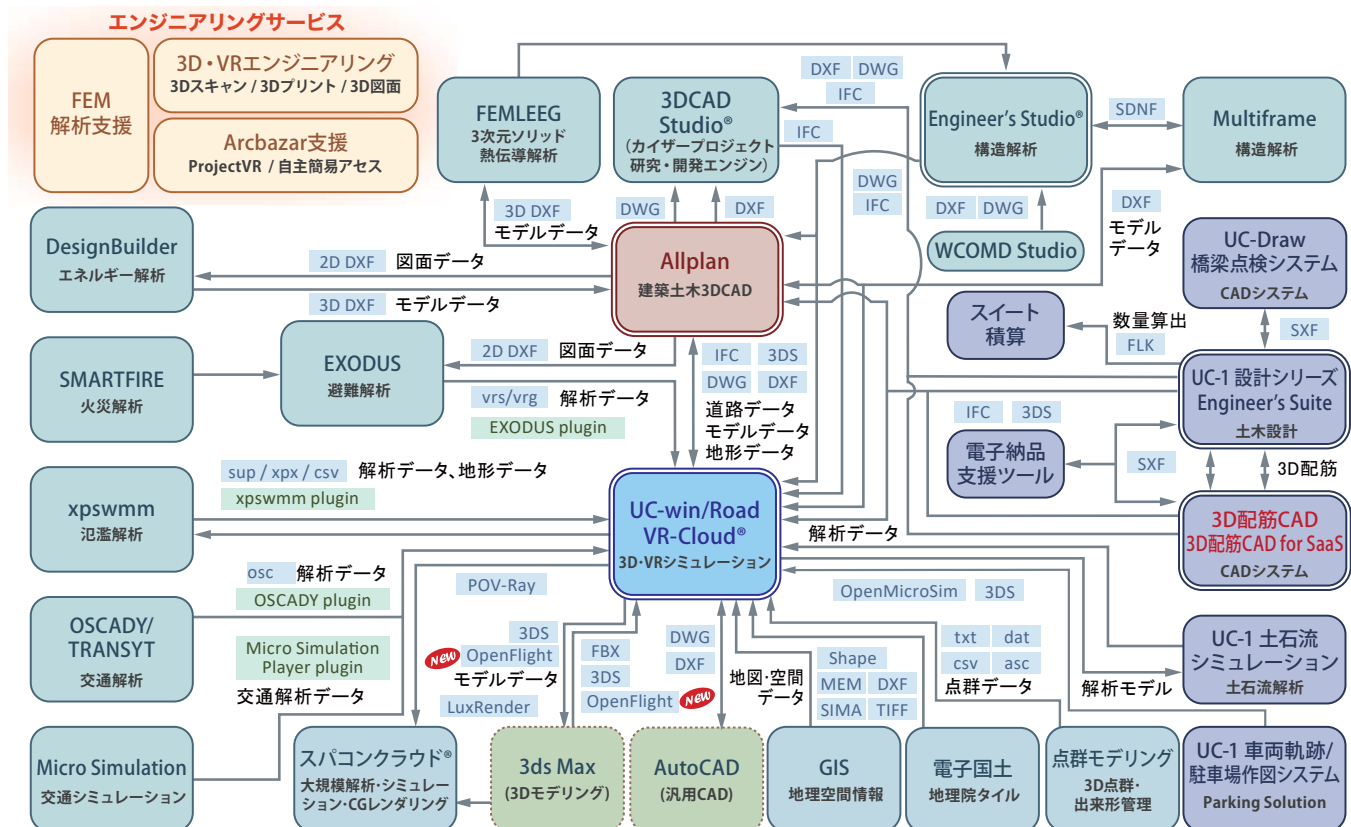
エンジニアリングサービス

FEM
解析支援

3D・VRエンジニアリング
3Dスキャン / 3Dプリント / 3D図面

Arcbazar支援
ProjectVR / 自主簡易アセス

FEMLEEG
3次元ソリッド
熱伝導解析

3DCAD Studio®
（カイザープロジェクト
研究・開発エンジン）

DXF DWG
IFC
IFC

Engineer's Studio®
構造解析

SDNF

Multiframe
構造解析

DWG
IFC

DXF DWG

WCOMD Studio

DXF
モデル
データ

3D DXF
モデルデータ

DWG

DXF

DesignBuilder
エネルギー解析

2D DXF 図面データ

Allplan
建築土木3DCAD

3D DXF モデルデータ

UC-Draw
橋梁点検システム
CADシステム

スイート
積算

数量算出
FLK

SXF

SMARTFIRE
火災解析

EXODUS
避難解析

2D DXF 図面データ

IFC 3DS
DWG DXF

vrs/vrg 解析データ
EXODUS plugin

道路データ
モデルデータ
地形データ

UC-1 設計シリーズ
Engineer's Suite
土木設計

IFC 3DS

電子納品
支援ツール

SXF

3D配筋

sup / xpx / csv 解析データ、地形データ
xpswmm plugin

xpswmm
氾濫解析

UC-win/Road
VR-Cloud®
3D･VRシミュレーション

解析データ

3D配筋CAD
3D配筋CAD for SaaS
CADシステム

osc 解析データ
OSCADY plugin

POV-Ray

OpenMicroSim 3DS

OSCADY/
TRANSYT
交通解析

Micro Simulation
Player plugin
交通解析データ

3DS
New OpenFlight
モデルデータ

FBX
3DS
OpenFlight New

DWG
DXF

地図･空間
データ

Shape
MEM DXF
SIMA TIFF

txt dat
csv asc
点群データ

UC-1 土石流
シミュレーション
土石流解析

解析モデル

LuxRender

Micro Simulation
交通シミュレーション

スパコンクラウド®
大規模解析･シミュレーション･CGレンダリング

3ds Max
（3Dモデリング）

AutoCAD
（汎用CAD）

GIS
地理空間情報

電子国土
地理院タイル

点群モデリング
3D点群･
出来形管理

UC-1 車両軌跡/
駐車場作図システム
Parking Solution